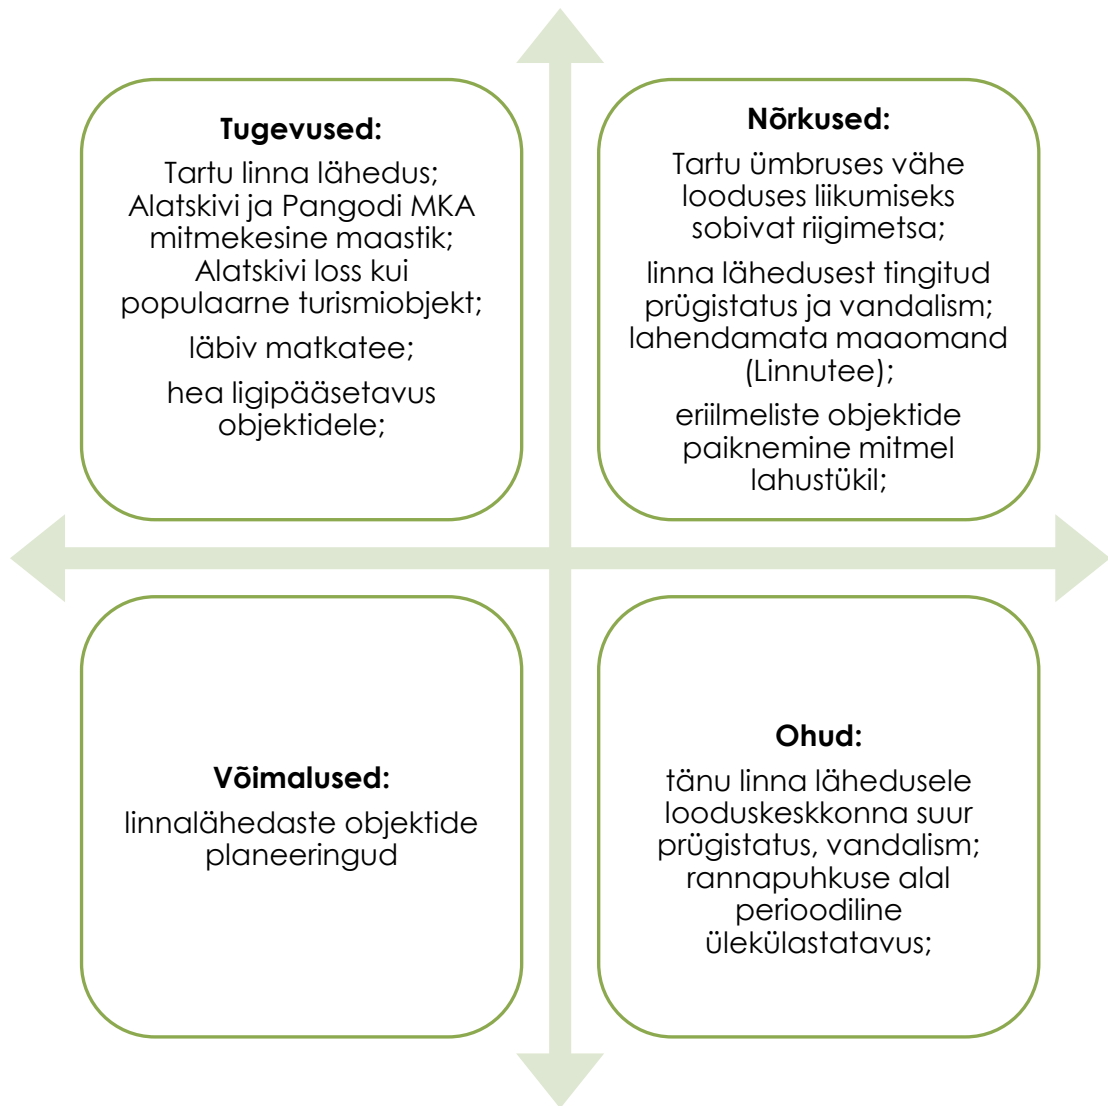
Tugevused:

Tartu linna lähedus; Alatskivi ja Pangodi MKA mitmekesine maastik; Alatskivi loss kui populaarne turismiobjekt;

läbiv matkatee;

hea ligipääsetavus objektidele;

Nõrkused:

Tartu ümbruses vähe looduses liikumiseks sobivat riigimetsa;

linna lähedusest tingitud prügistatus ja vandalism; lahendamata maaomand (Linnutee);

eriilmeliste objektide paiknemine mitmel lahustükil;

Võimalused:

linnalähedaste objektide planeeringud

Ohud:

tänu linna lähedusele looduskeskkonna suur prügistatus, vandalism; rannapuhkuse alal perioodiline ülekülastatavus;